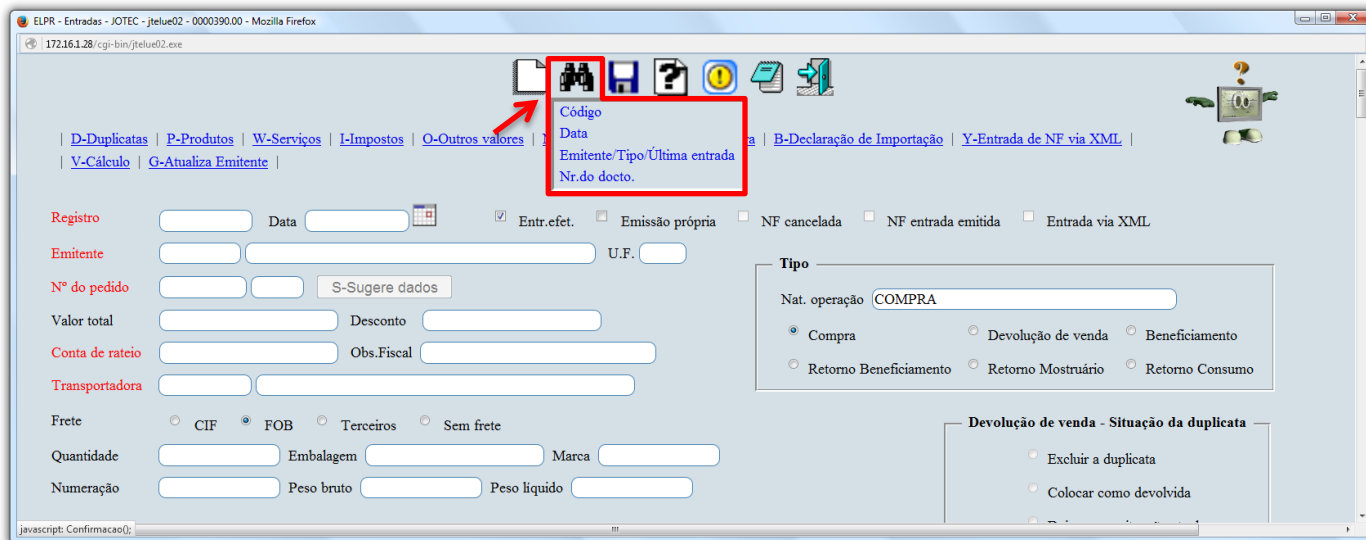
ELPR - Entradas - JOTEC - jtelue02 - 0000390.00 - Mozilla Firefox

172.16.1.28/cgi-bin/jtelue02.exe

Código
Data
Emitente/Tipo/Última entrada
Nr.do docto.

| D-Duplicatas | P-Produtos | W-Serviços | I-Impostos | O-Outros valores | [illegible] | B-Declaração de Importação | Y-Entrada de NF via XML |
| V-Cálculo | G-Atualiza Emitente |

Registro Data Entr.efet. Emissão própria NF cancelada NF entrada emitida Entrada via XML

Emitente U.F.

Nº do pedido S-Sugere dados

Valor total Desconto

Conta de rateio Obs.Fiscal

Transportadora

Frete CIF FOB Terceiros Sem frete

Quantidade Embalagem Marca

Numeração Peso bruto Peso líquido

Tipo

Nat. operação COMPRA

Compra Devolução de venda Beneficiamento

Retorno Beneficiamento Retorno Mostruário Retorno Consumo

Devolução de venda - Situação da duplicata

Excluir a duplicata

Colocar como devolvida

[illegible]

javascript: Confirmacao();